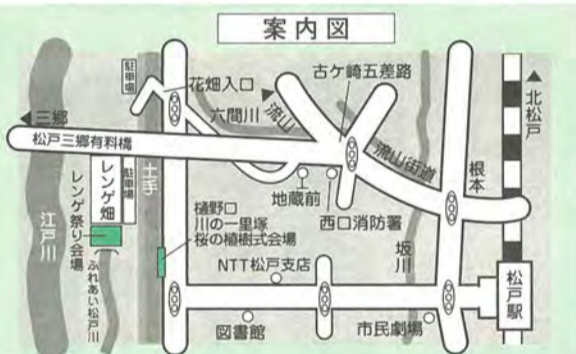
案内図

駐車場

花畑入口

古ケ崎五差路

北松戸

三郷

六間川

流山

松戸三郷有料橋

流山街道

根本

土手

レンゲ畑

駐車場

地蔵前

西口消防署

江戸川

レンゲ祭り会場

樋野口川の一里塚桜の植樹式会場

坂川

ふれあい松戸川

NTT松戸支店

松戸駅

図書館

市民劇場